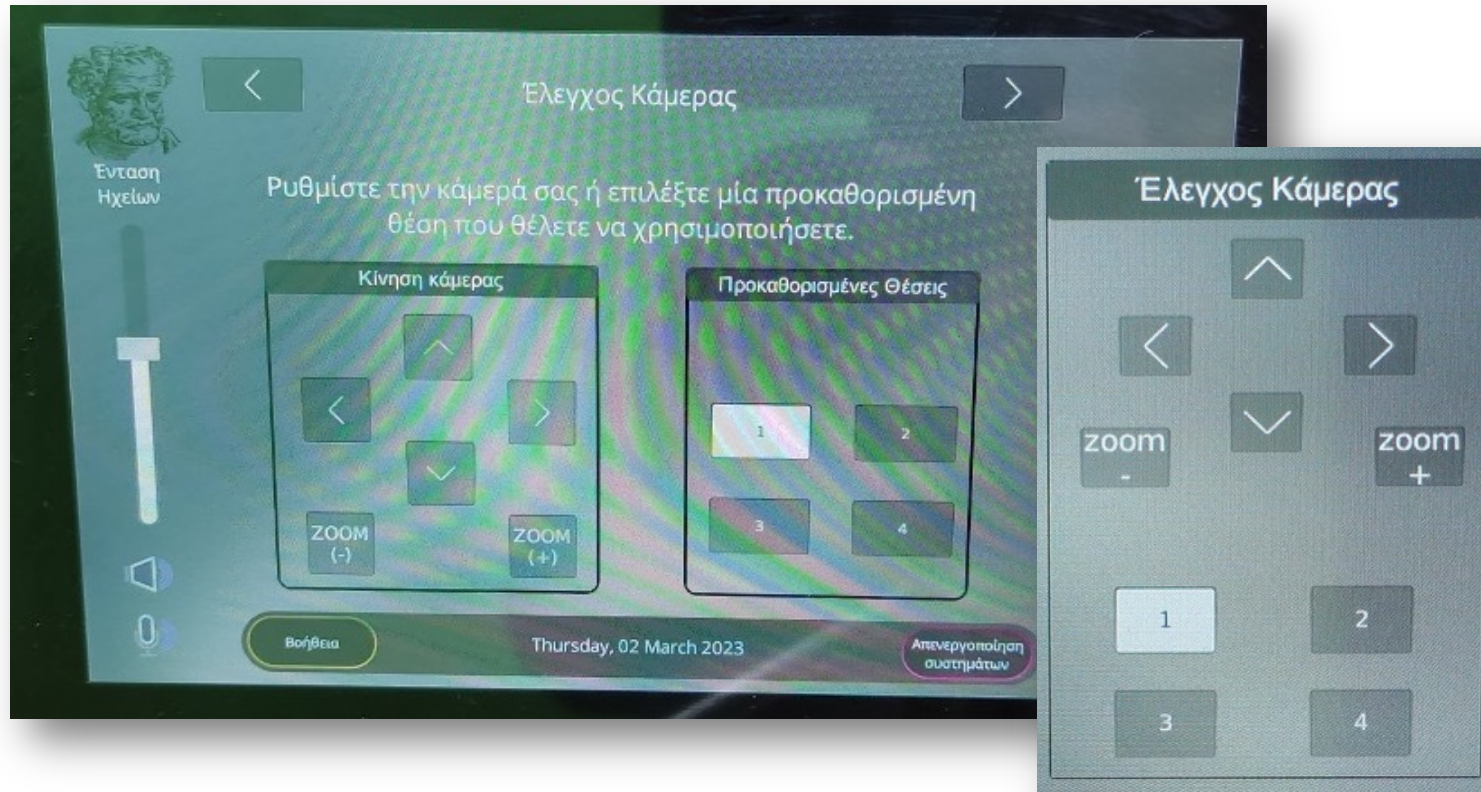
Ένταση Ηχείων

<

Έλεγχος Κάμερας

>

Ρυθμίστε την κάμερά σας ή επιλέξτε μία προκαθορισμένη θέση που θέλετε να χρησιμοποιήσετε.

Κίνηση κάμερας

ZOOM (-)

ZOOM (+)

Προκαθορισμένες Θέσεις

1

2

3

4

Βοήθεια

Thursday, 02 March 2023

Απενεργοποίηση συστημάτων

Έλεγχος Κάμερας

zoom -

zoom +

1

2

3

4